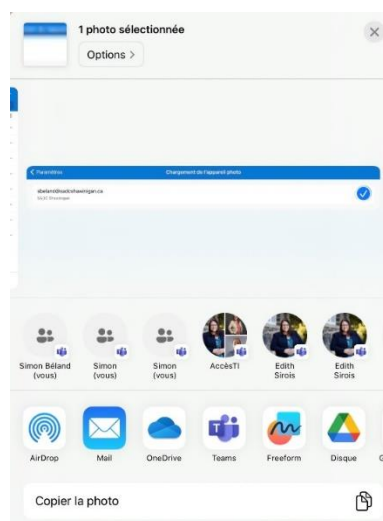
1 photo sélectionnée

Options >

< Paramètres

Chargement de l'appareil photo

sbeland@cssdeshawinigan.ca

Simon Béland (vous)

Simon (vous)

Simon (vous)

AccèsTI

Edith Sirois

Edith Sirois

AirDrop

Mail

OneDrive

Teams

Freeform

Disque

Copier la photo